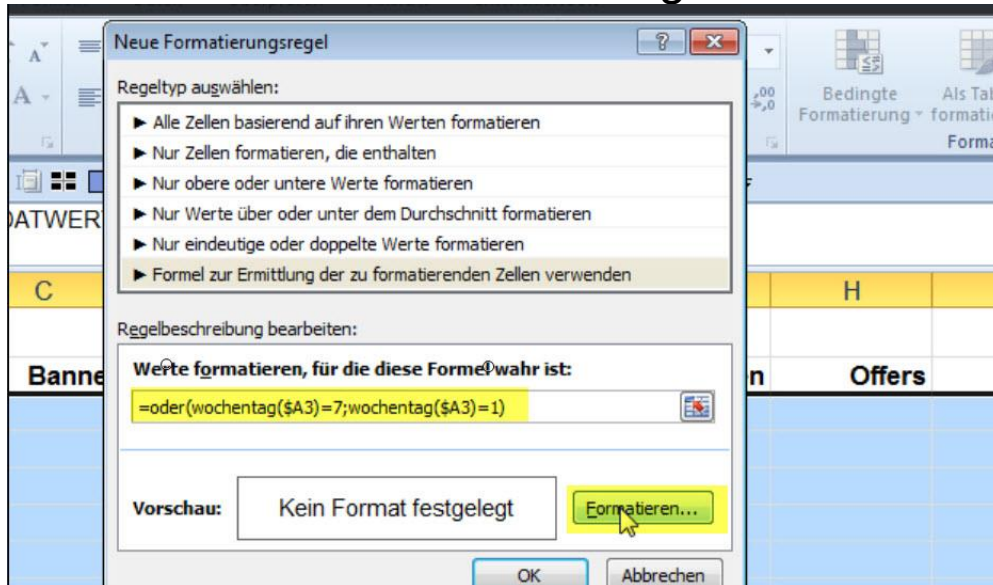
Neue Formatierungsregel

Regeltyp auswählen:

► Alle Zellen basierend auf ihren Werten formatieren
► Nur Zellen formatieren, die enthalten
► Nur obere oder untere Werte formatieren
► Nur Werte über oder unter dem Durchschnitt formatieren
► Nur eindeutige oder doppelte Werte formatieren
► Formel zur Ermittlung der zu formatierenden Zellen verwenden

Regelbeschreibung bearbeiten:

Werte formatieren, für die diese Formel wahr ist:

=oder(wochentag($A3)=7;wochentag($A3)=1)

Vorschau: Kein Format festgelegt Formatieren...

OK Abbrechen

Bedingte Formatierung Als Tal formati Forma

DATWER

C H

Banne n Offers